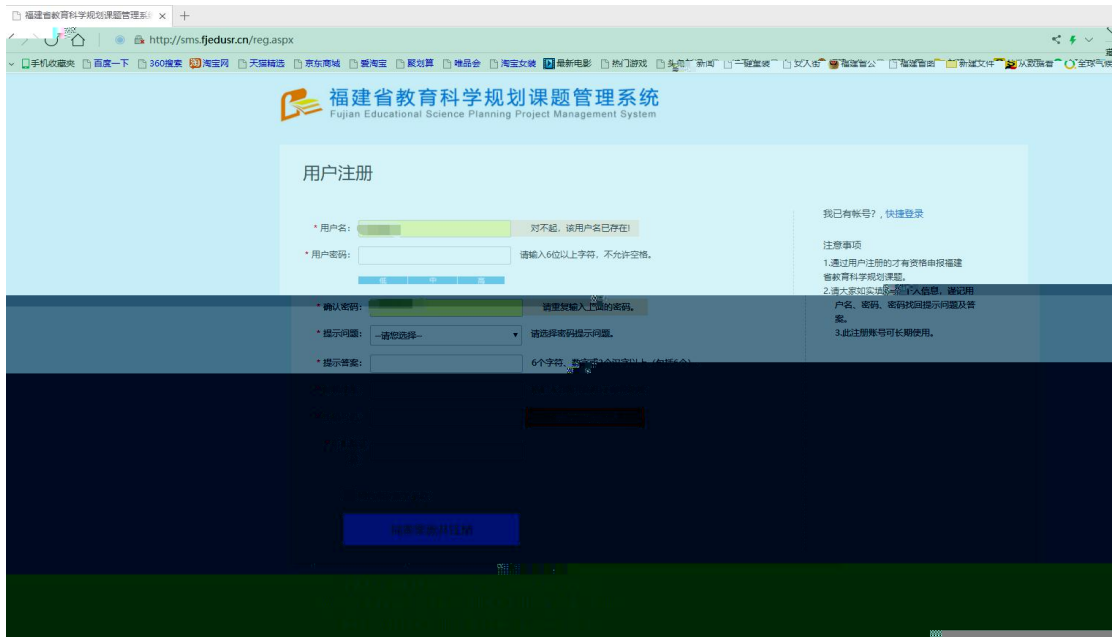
福建省教育科学规划课题管理系 ×

http://sms.fjedusr.cn/reg.aspx

手机收藏夹 百度一下 360搜索 淘宝网 天猫精选 京东商城 爱淘宝 聚划算 唯品会 淘宝女装 最新电影 热门游戏 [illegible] 新闻 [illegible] 女人街 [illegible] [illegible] 新建文件 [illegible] 全球气候

福建省教育科学规划课题管理系统
Fujian Educational Science Planning Project Management System

用户注册

* 用户名: 对不起，该用户名已存在!

* 用户密码: 请输入6位以上字符，不允许空格。

* 确认密码: 请重复输入上面的密码。

* 提示问题: --请您选择-- 请选择密码提示问题。

* 提示答案: 6个字符，数字或1个汉字以上（包括6个）

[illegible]

我已有帐号？，快捷登录

注意事项

1.通过用户注册的才有资格申报福建省教育科学规划课题。

2.请大家如实填写个人信息，谨记用户名、密码、密码找回提示问题及答案。

3.此注册账号可长期使用。